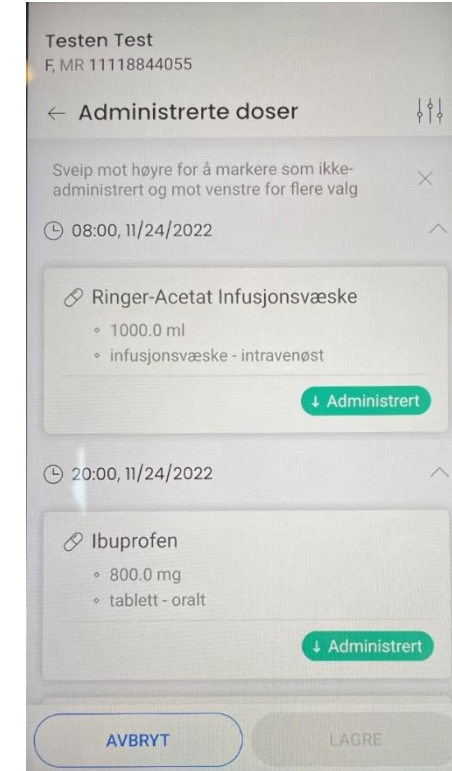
Testen Test
F, MR 11118844055

← Administrerte doser

Sveip mot høyre for å markere som ikke-administrert og mot venstre for flere valg

08:00, 11/24/2022

Ringer-Acetat Infusjonsvæske
- 1000.0 ml
- infusjonsvæske - intravenøst

↓ Administrert

20:00, 11/24/2022

Ibuprofen
- 800.0 mg
- tablett - oralt

↓ Administrert

AVBRYT

LAGRE